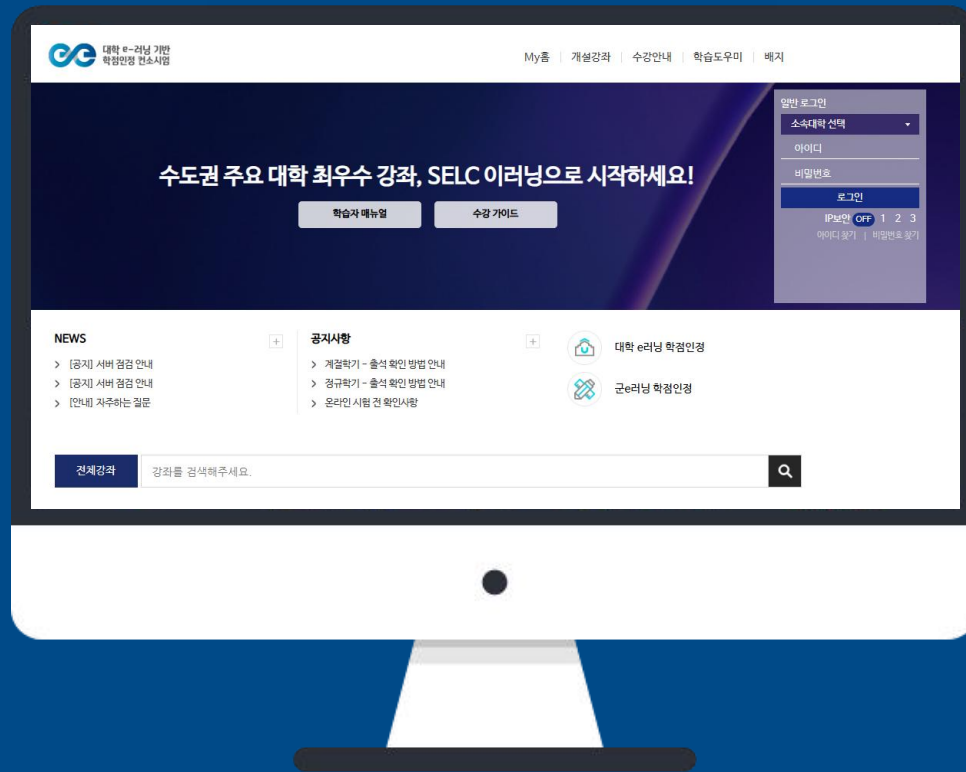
대학 e-러닝 기반 학점인정 컨소시엄

My홈 | 개설강좌 | 수강안내 | 학습도우미 | 배지

일반 로그인
소속대학 선택
아이디
비밀번호
로그인
IP보안 OFF 1 2 3
아이디 찾기 | 비밀번호 찾기

수도권 주요 대학 최우수 강좌, SELC 이러닝으로 시작하세요!

학습자 매뉴얼
수강 가이드

NEWS
> [공지] 서버 점검 안내
> [공지] 서버 점검 안내
> [안내] 자주하는 질문

공지사항
> 계절학기 - 출석 확인 방법 안내
> 정규학기 - 출석 확인 방법 안내
> 온라인 시험 전 확인사항

대학 e러닝 학점인정
군e러닝 학점인정

전체강좌
강좌를 검색해주세요.